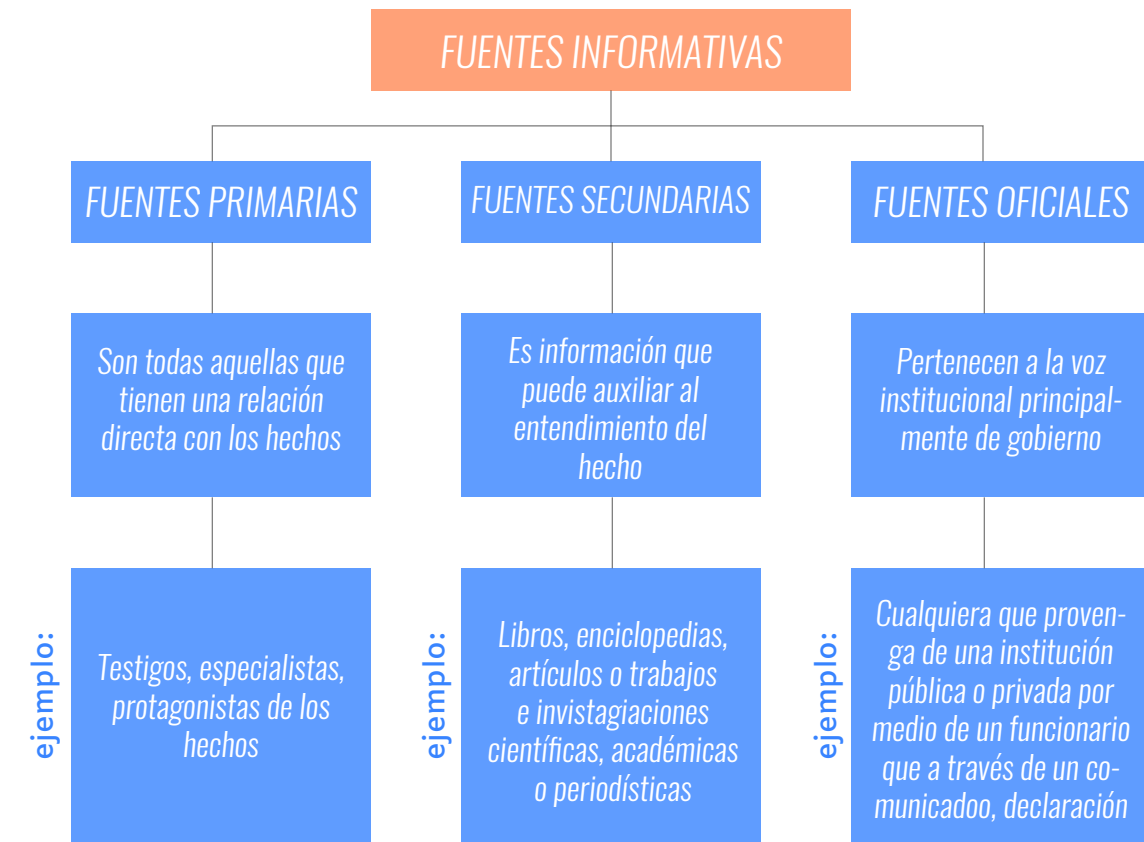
FUENTES INFORMATIVAS

FUENTES PRIMARIAS

Son todas aquellas que tienen una relación directa con los hechos

ejemplo:

Testigos, especialistas, protagonistas de los hechos

FUENTES SECUNDARIAS

Es información que puede auxiliar al entendimiento del hecho

ejemplo:

Libros, enciclopedias, artículos o trabajos e invistagiaciones científicas, académicas o periodísticas

FUENTES OFICIALES

Pertenecen a la voz institucional principalmente de gobierno

ejemplo:

Cualquiera que provenga de una institución pública o privada por medio de un funcionario que a través de un comunicadoo, declaración